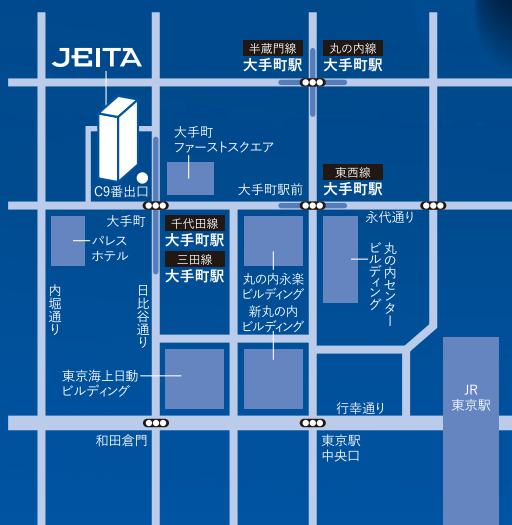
JEITA

半蔵門線
大手町駅

丸の内線
大手町駅

大手町
ファーストスクエア

C9番出口

大手町駅前

東西線
大手町駅

永代通り

大手町

パレス
ホテル

千代田線
大手町駅

三田線
大手町駅

丸の内永楽
ビルディング

新丸の内
ビルディング

丸の内センタービルディング

内堀通り

日比谷通り

東京海上日動
ビルディング

行幸通り

JR
東京駅

和田倉門

東京駅
中央口